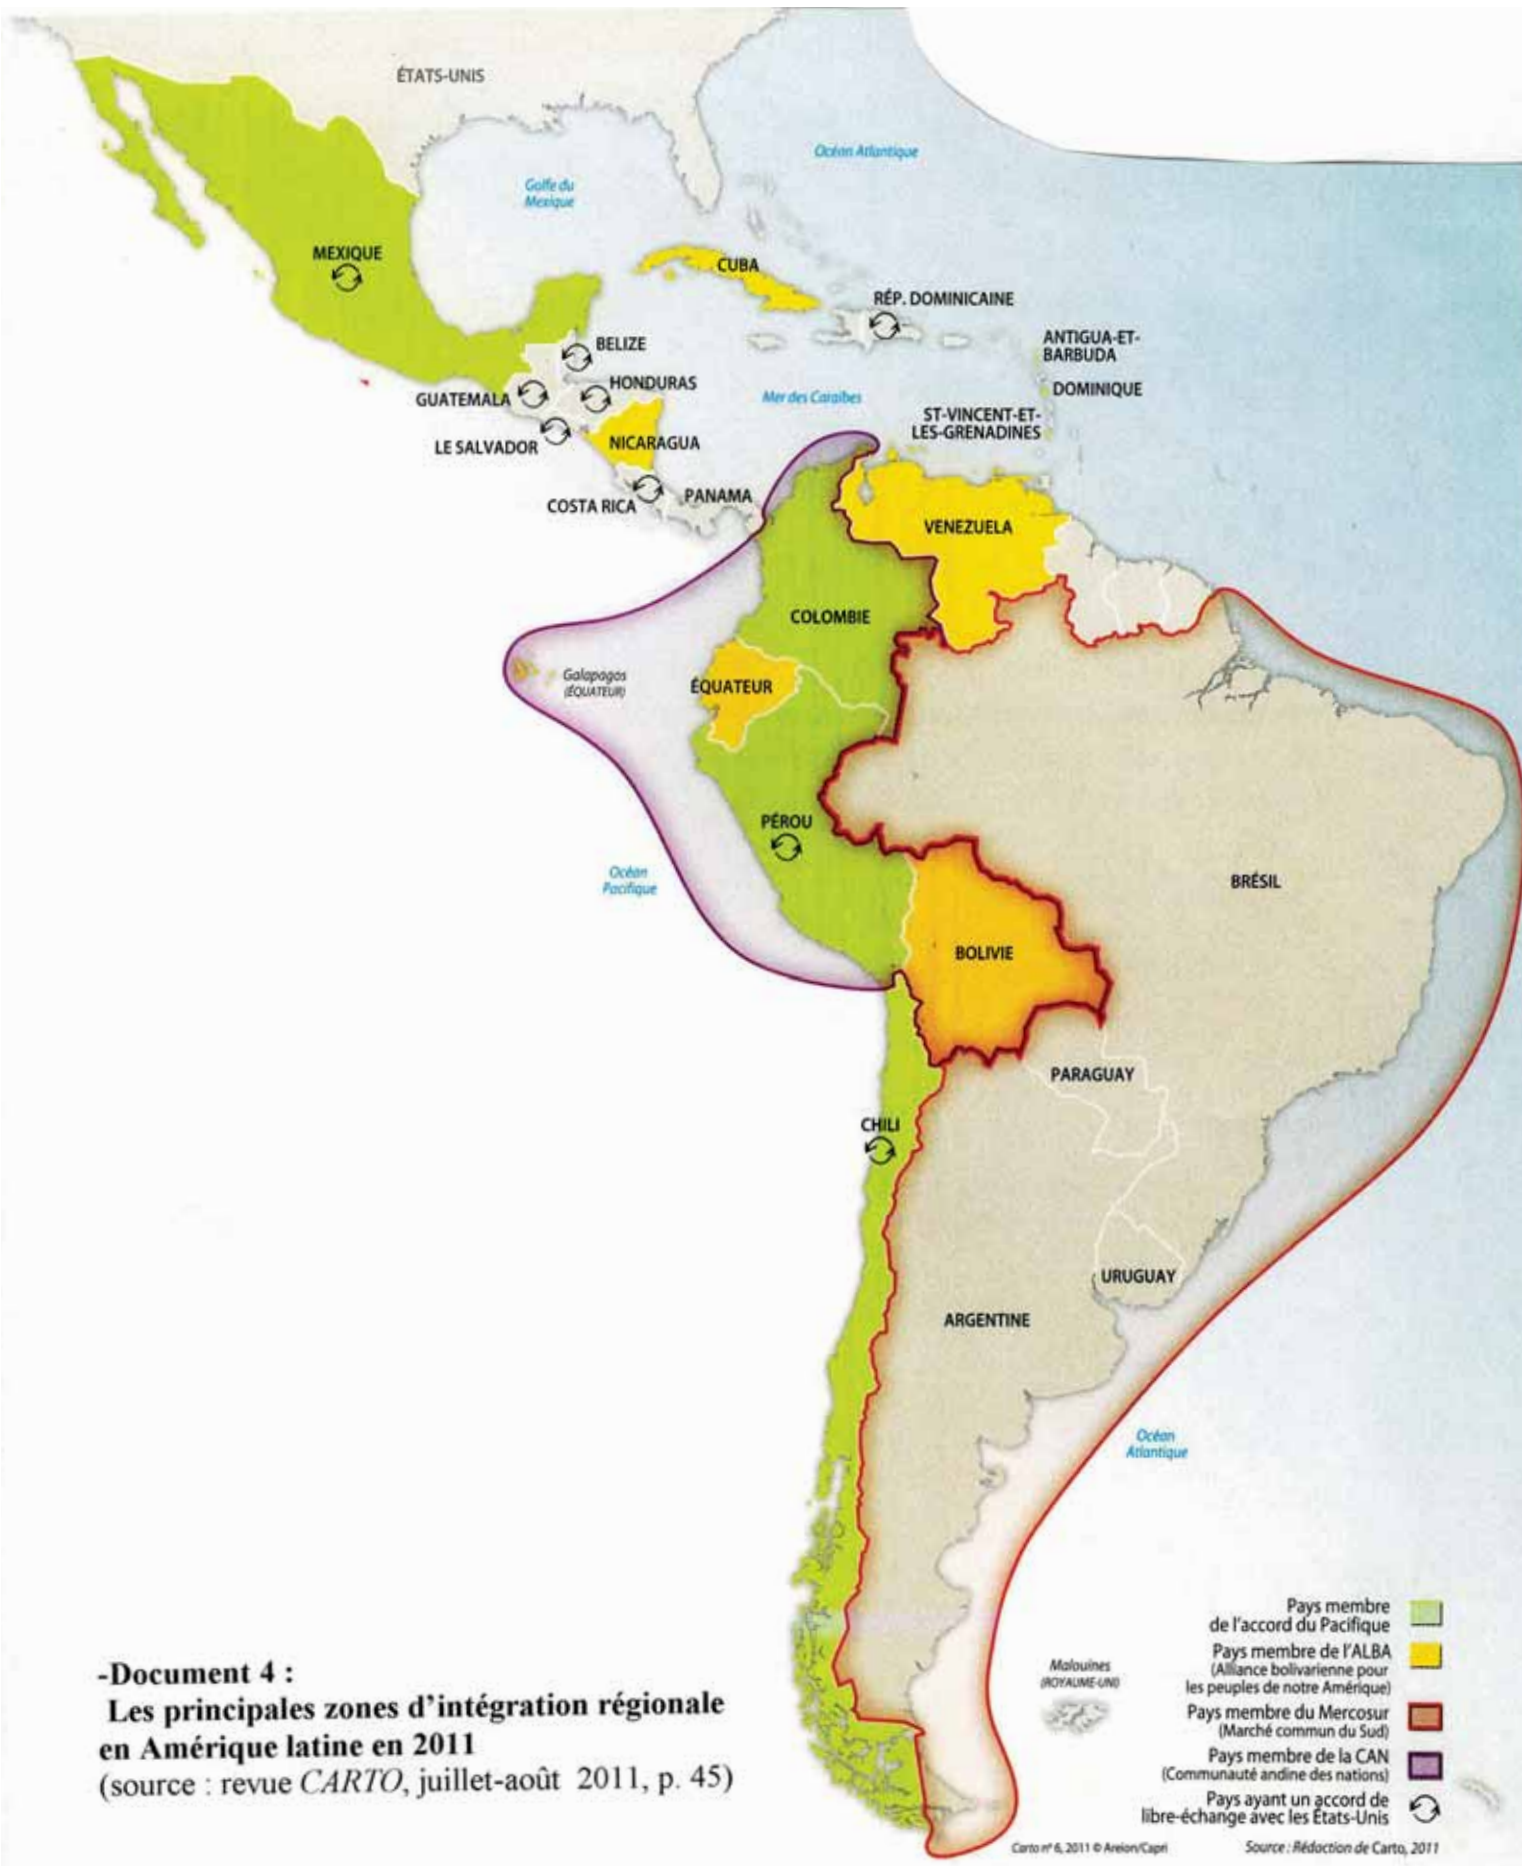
ÉTATS-UNIS

Océan Atlantique

Golfe du Mexique

MEXIQUE

CUBA

RÉP. DOMINICAINE

ANTIGUA-ET-BARBUDA

DOMINIQUE

BELIZE

HONDURAS

GUATEMALA

Mer des Caraïbes

ST-VINCENT-ET-LES-GRENADINES

LE SALVADOR

NICARAGUA

COSTA RICA

PANAMA

VENEZUELA

COLOMBIE

Galapagos (ÉQUATEUR)

ÉQUATEUR

PÉROU

Océan Pacifique

BRÉSIL

BOLIVIE

PARAGUAY

CHILI

URUGUAY

ARGENTINE

Océan Atlantique

Malouines (ROYAUME-UNI)

Pays membre de l'accord du Pacifique

Pays membre de l'ALBA (Alliance bolivarienne pour les peuples de notre Amérique)

Pays membre du Mercosur (Marché commun du Sud)

Pays membre de la CAN (Communauté andine des nations)

Pays ayant un accord de libre-échange avec les États-Unis

Carto n° 6, 2011 © Areion/Capri

Source : Rédaction de Carto, 2011

-Document 4 :
Les principales zones d'intégration régionale en Amérique latine en 2011
(source : revue *CARTO*, juillet-août 2011, p. 45)